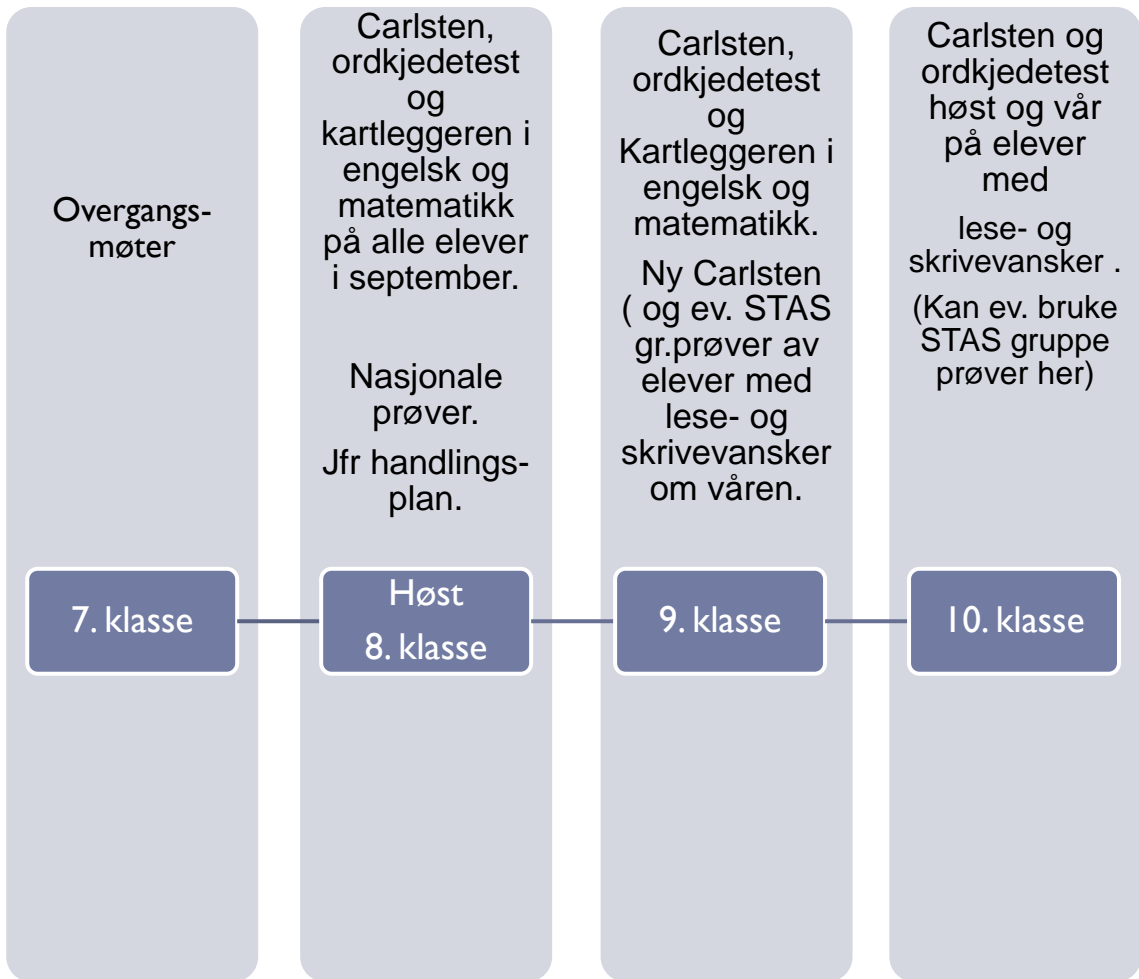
Overgangs-møter

7. klasse

Carlsten, ordkjedetest og kartleggeren i engelsk og matematikk på alle elever i september.

Nasjonale prøver.

Jfr handlings-plan.

Høst
8. klasse

Carlsten, ordkjedetest og Kartleggeren i engelsk og matematikk.

Ny Carlsten ( og ev. STAS gr.prøver av elever med lese- og skrivevansker om våren.

9. klasse

Carlsten og ordkjedetest høst og vår på elever med

lese- og skrivevansker .

(Kan ev. bruke STAS gruppe prøver her)

10. klasse